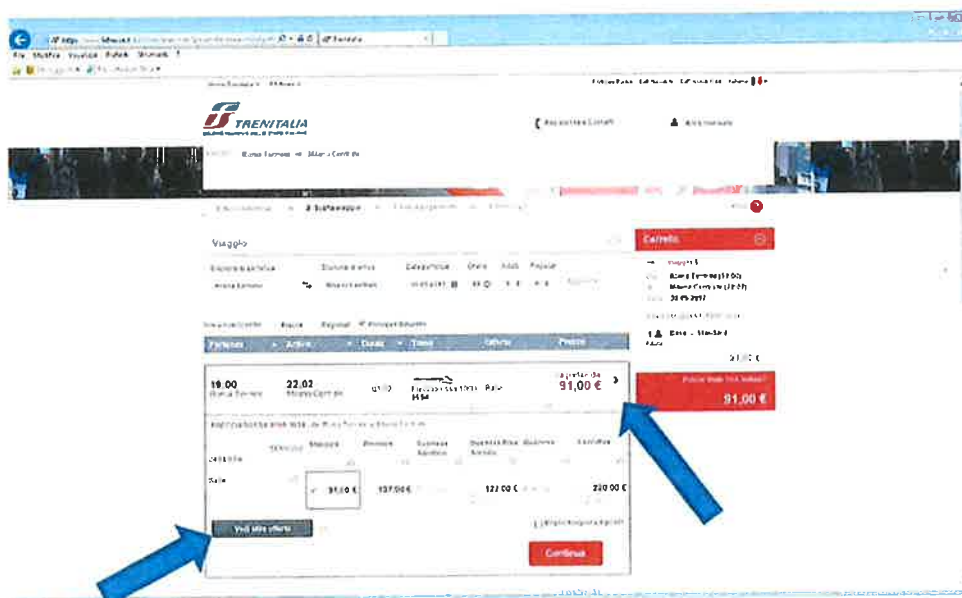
https://www.trenitalia.com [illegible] Trenitalia

File Modifica Visualizza Preferiti Strumenti ?

TRENITALIA

Acquista con CartaFreccia

Area riservata

Roma Termini → Milano Centrale

1 Ricerca · 2 Scelta viaggio · 3 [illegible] · 4 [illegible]

Viaggio

Stazione di partenza · Stazione di arrivo · Data partenza · Orario · Adulti · Ragazzi

Roma Termini · Milano Centrale

Partenza · Arrivo · Durata · Treno · Offerte · Prezzo

19.00 Roma Termini · 22.02 Milano Centrale · 03:02 · Frecciarossa 1000 · 9594 · a partire da 91,00 €

Standard · Premium · Business Salottino · Business Area Silenzio · Business · Executive

Base · 91,00 € · 137,00 € · 127,00 € · 220,00 €

Vedi altre offerte

Continua

Carrello

Viaggio 1

Roma Termini 19.00
Milano Centrale 22.02
20-05-2017

1 Base - Standard

91,00 €

Prezzo totale (IVA inclusa)

91,00 €